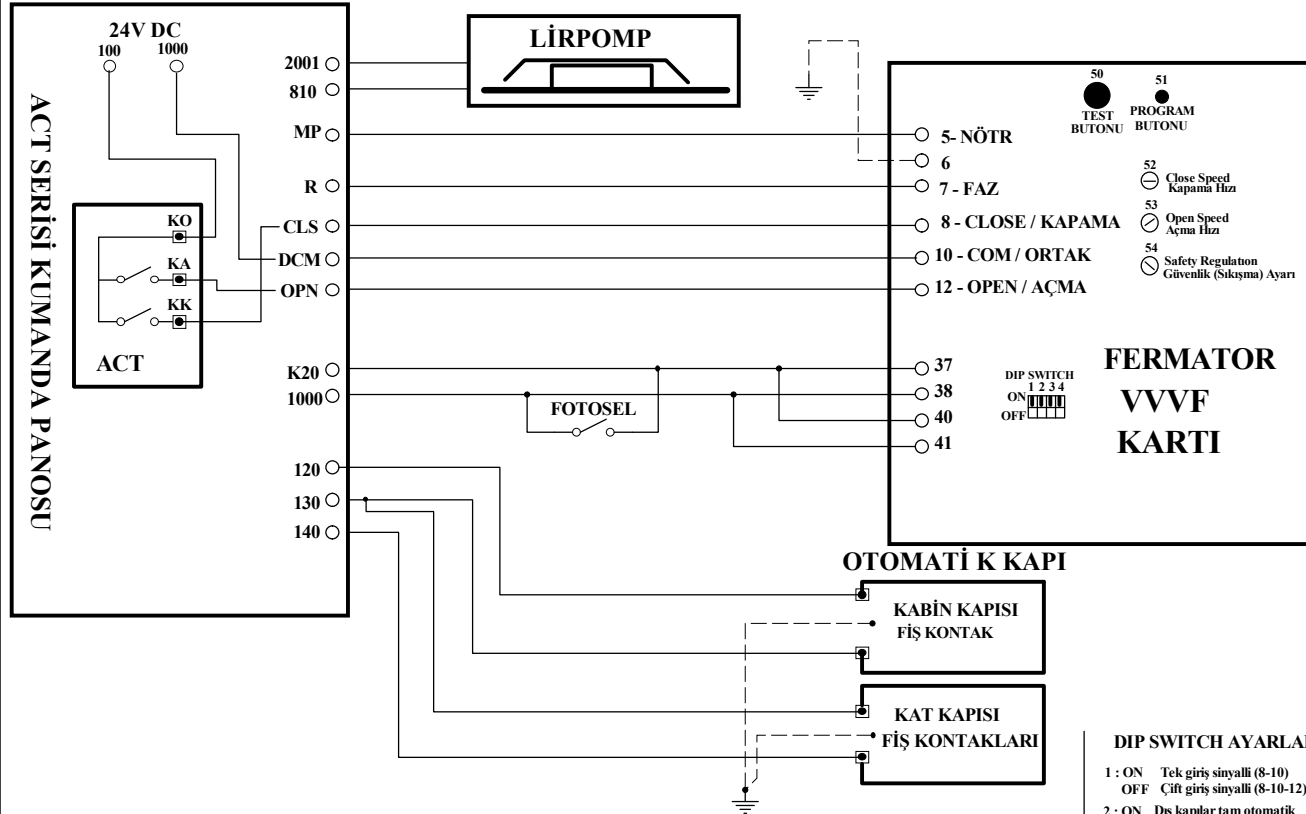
ACT SERİSİ KUMANDA PANOSU

24V DC
100 1000

KO
KA
KK
ACT

2001
810
MP
R
CLS
DCM
OPN
K20
1000
120
130
140

LİRPOMP

FOTOSEL

5- NÖTR
6
7 - FAZ
8 - CLOSE / KAPAMA
10 - COM / ORTAK
12 - OPEN / AÇMA
37
38
40
41

50
TEST BUTONU
51
PROGRAM BUTONU

52
Close Speed
Kapama Hızı
53
Open Speed
Açma Hızı
54
Safety Regulation
Güvenlik (Sıkışma) Ayarı

DIP SWITCH
1 2 3 4
ON
OFF

FERMATOR
VVVF
KARTI

OTOMATİ K KAPI

KABİN KAPISI
FİŞ KONTAK

KAT KAPISI
FİŞ KONTAKLARI

DIP SWITCH AYARLA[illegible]
1 : ON Tek giriş sinyalli (8-10)
OFF Çift giriş sinyalli (8-10-12)
2 : ON Dış kapılar tam otomatik